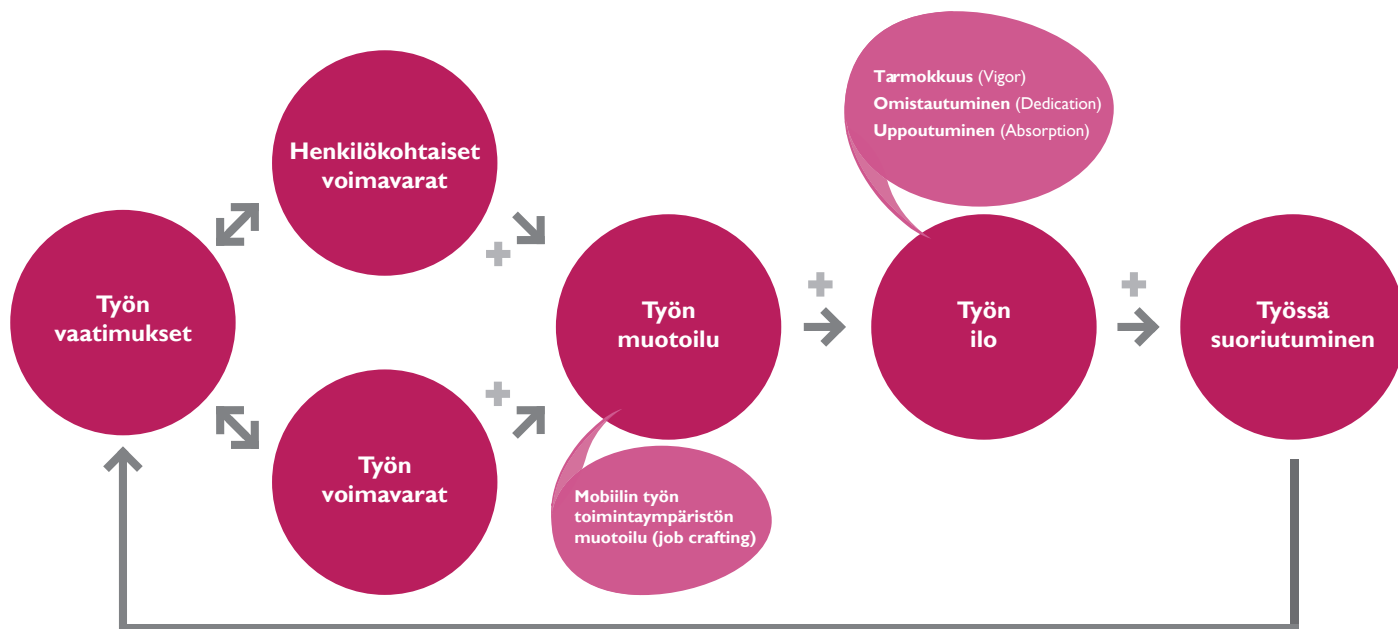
Tarmokkuus (Vigor)
Omistautuminen (Dedication)
Uppoutuminen (Absorption)

Henkilökohtaiset voimavarat

Työn vaatimukset

+

Työn muotoilu

+

Työn ilo

+

Työssä suoriutuminen

+

Työn voimavarat

Mobiilin työn toimintaympäristön muotoilu (job crafting)